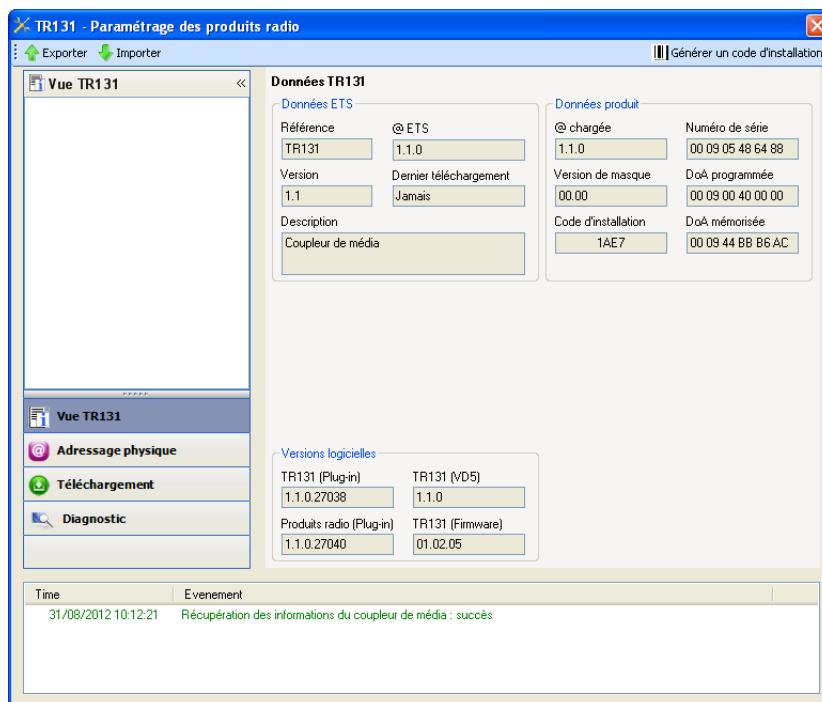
TR131 - Paramétrage des produits radio

Exporter Importer

Générer un code d'installation

Vue TR131 «

Données TR131

Données ETS

Référence
TR131

@ETS
1.1.0

Version
1.1

Dernier téléchargement
Jamais

Description
Coupleur de média

Données produit

@ chargée
1.1.0

Numéro de série
00 09 05 48 64 88

Version de masque
00.00

DoA programmée
00 09 00 40 00 00

Code d'installation
1AE7

DoA mémorisée
00 09 44 BB B6 AC

Versions logicielles

TR131 (Plug-in)
1.1.0.27038

TR131 (VD5)
1.1.0

Produits radio (Plug-in)
1.1.0.27040

TR131 (Firmware)
01.02.05

Vue TR131

Adressage physique

Téléchargement

Diagnostic

| Time | Evenement |
|---|---|
| 31/08/2012 10:12:21 | Récupération des informations du coupleur de média : succès |